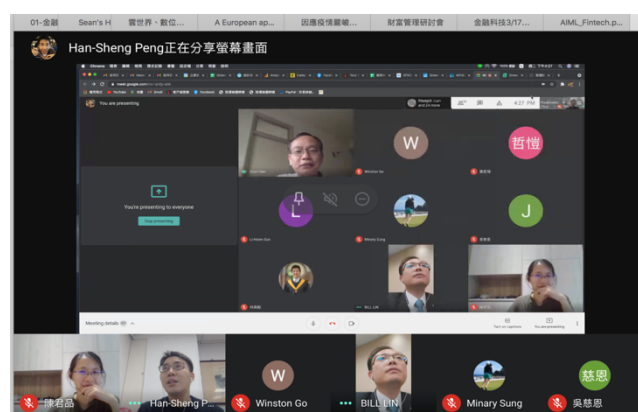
01-金融 Sean's H 實世界・數位... A European ap... 因應疫情嚴峻... 財富管理研討會 金融科技3/17... AIML_Fintech.p...

Han-Sheng Peng正在分享螢幕畫面

You are presenting

4:27 PM

W

哲愷

You're presenting to everyone

Stop presenting

L

J

Winston Go

Minary Sung

BILL LIN

Meeting details

Turn on captions

You are presenting

陳君晶

Han-Sheng P...

W

Winston Go

BILL LIN

Minary Sung

慈恩

吳慈恩